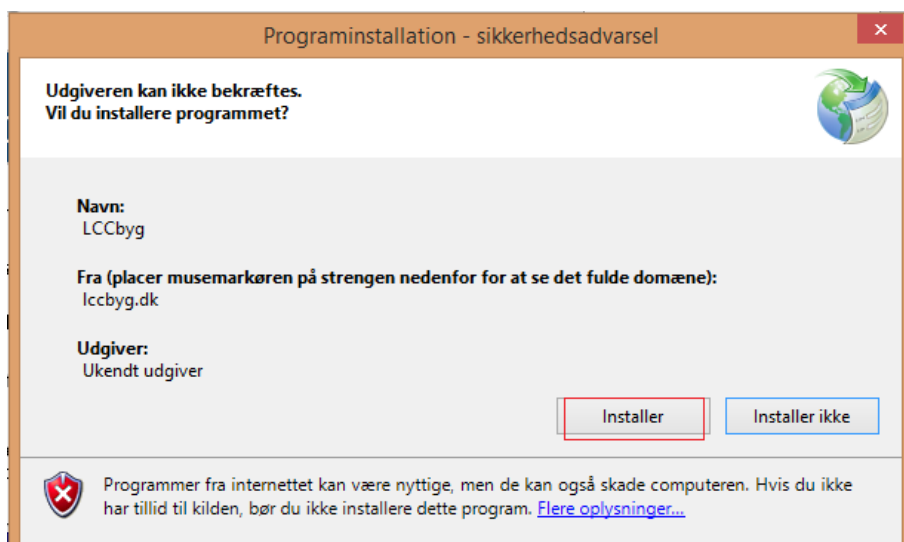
Programinstallation - sikkerhedsadvarsel

Udgiveren kan ikke bekræftes.
Vil du installere programmet?

Navn:
LCCbyg

Fra (placer musemarkøren på strengen nedenfor for at se det fulde domæne):
lccbyg.dk

Udgiver:
Ukendt udgiver

Installer

Installer ikke

Programmer fra internettet kan være nyttige, men de kan også skade computeren. Hvis du ikke har tillid til kilden, bør du ikke installere dette program. Flere oplysninger...